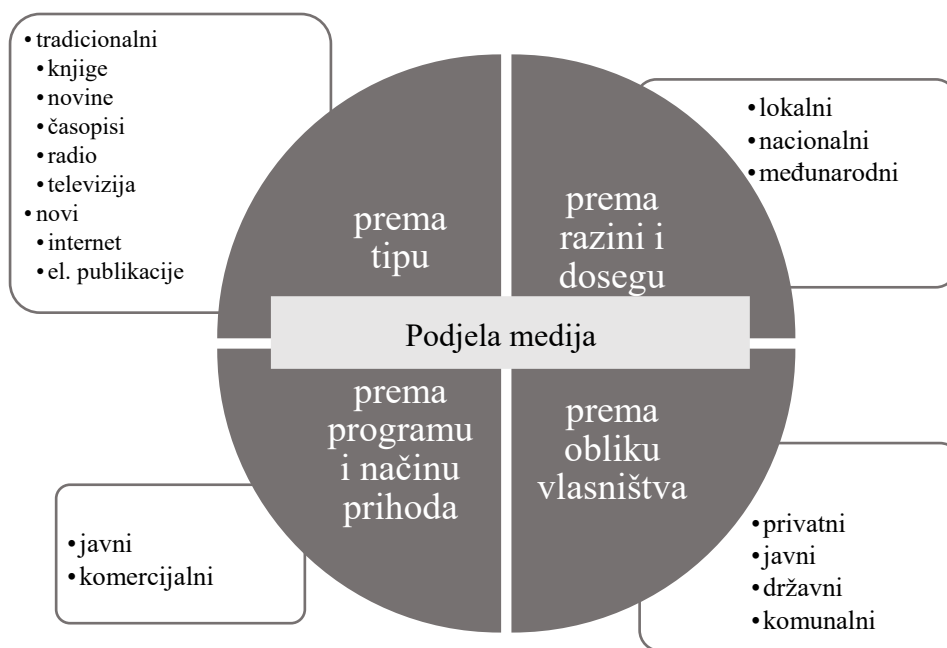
Podjela medija

prema tipu

• tradicionalni
• knjige
• novine
• časopisi
• radio
• televizija
• novi
• internet
• el. publikacije

prema razini i dosegu

• lokalni
• nacionalni
• međunarodni

prema programu i načinu prihoda

• javni
• komercijalni

prema obliku vlasništva

• privatni
• javni
• državni
• komunalni